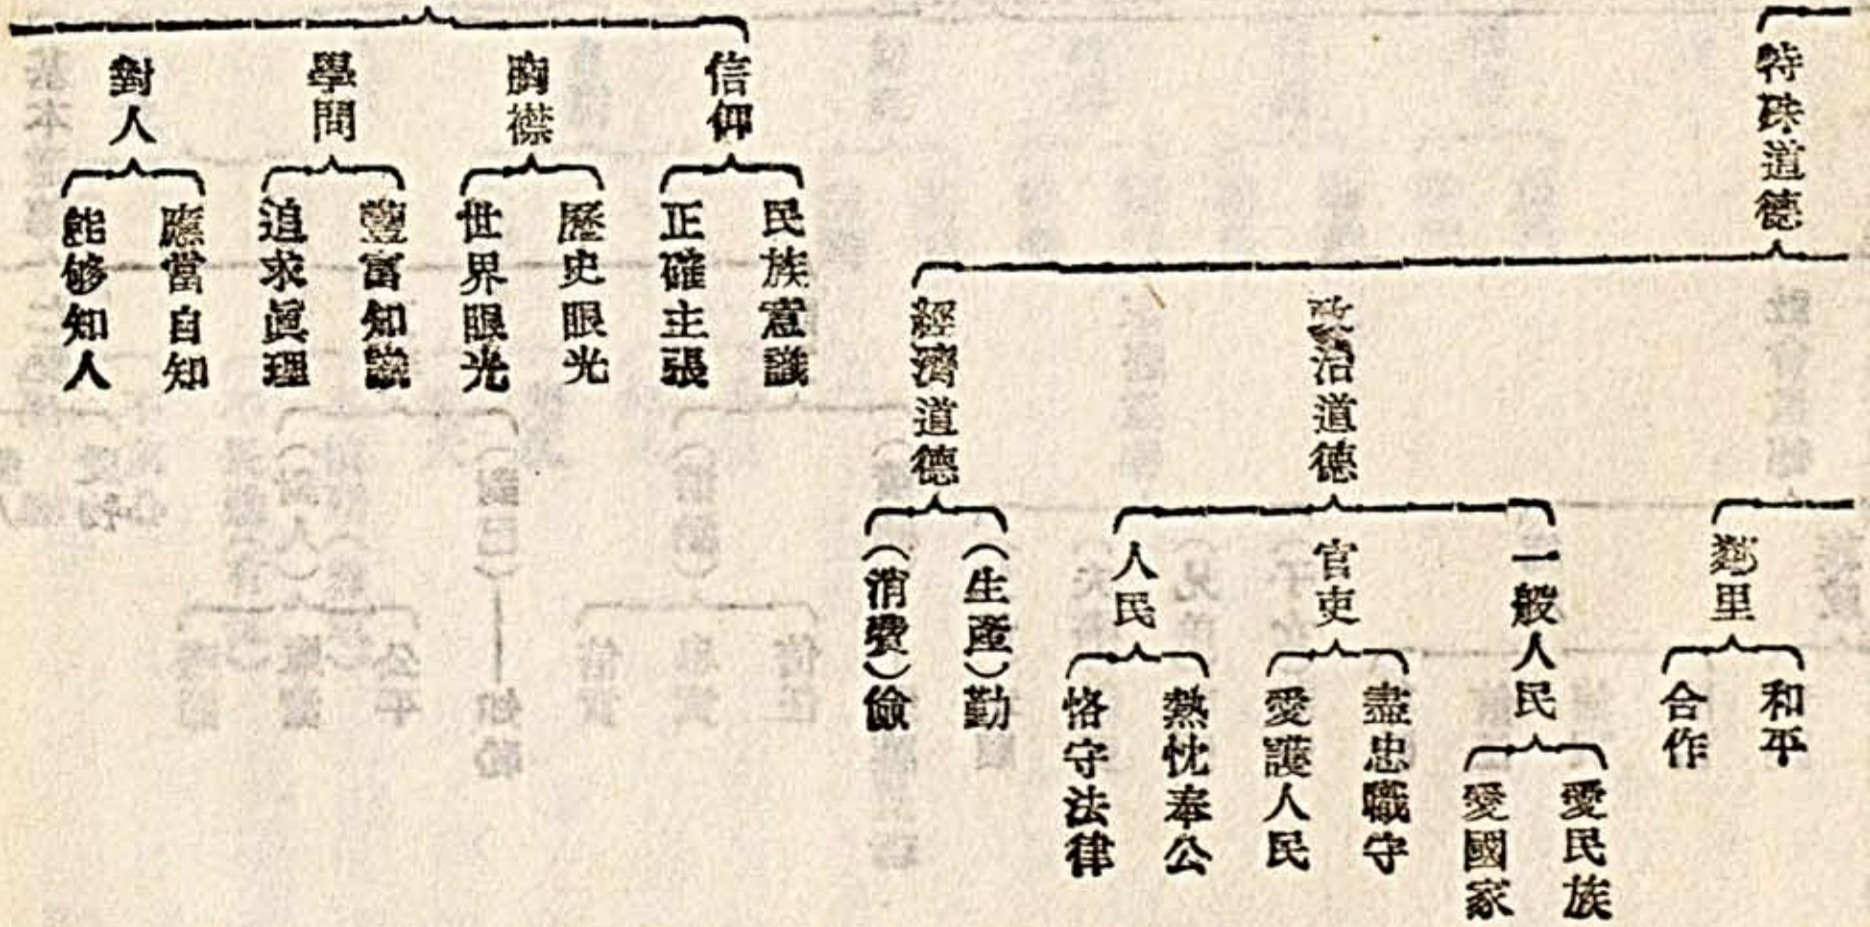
信仰
民族意識
正確主張

胸襟
歷史眼光
世界眼光

學問
豐富知識
追求眞理

對人
應當自知
能够知人

特殊道德

政治道德

一般人民
愛民族
愛國家

官吏
盡忠職守
愛護人民

人民
熱忱奉公
恪守法律

經濟道德
(生產)勤
(消費)儉

鄰里
和平
合作